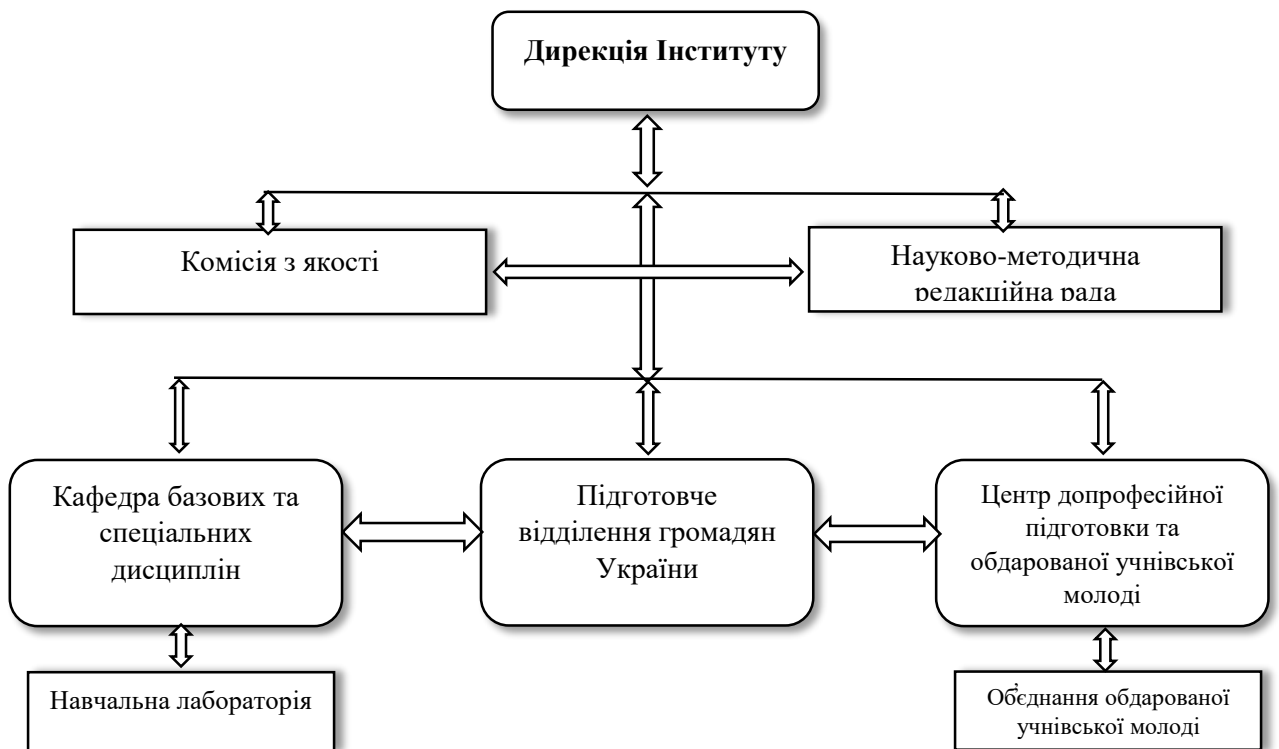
Дирекція Інституту

Комісія з якості

Науково-методична редакційна рада

Кафедра базових та спеціальних дисциплін

Підготовче відділення громадян України

Центр допрофесійної підготовки та обдарованої учнівської молоді

Навчальна лабораторія

Об̓єднання обдарованої учнівської молоді